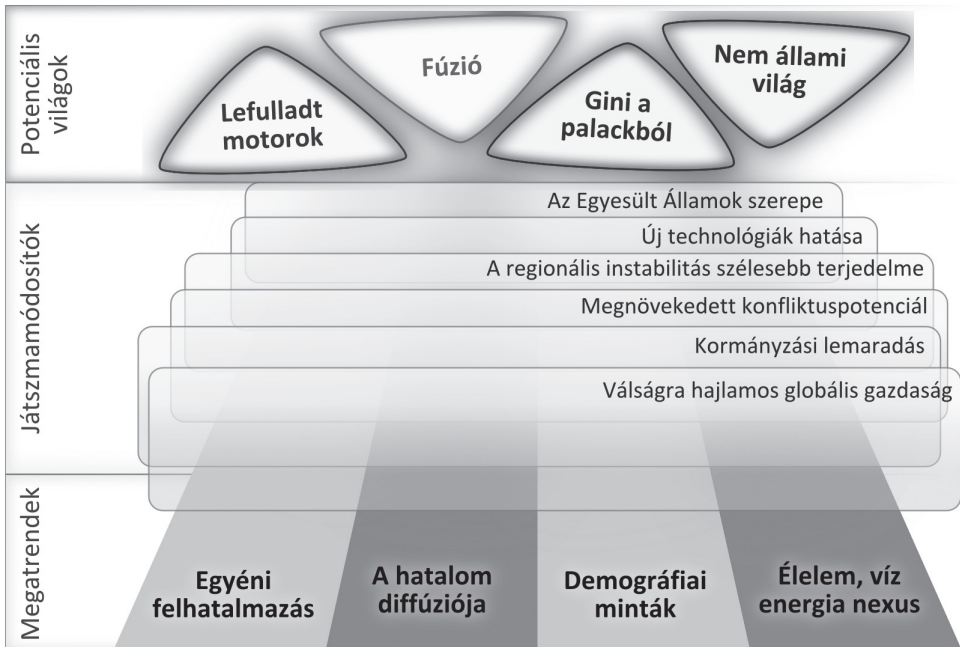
Potenciális világok

Lefulladt motorok

Fúzió

Gini a palackból

Nem állami világ

Játszmamódosítók

Az Egyesült Államok szerepe

Új technológiák hatása

A regionális instabilitás szélesebb terjedelme

Megnövekedett konfliktuspotenciál

Kormányzási lemaradás

Válságra hajlamos globális gazdaság

Megatrendek

Egyéni felhatalmazás

A hatalom diffúziója

Demográfiai minták

Élelem, víz energia nexus